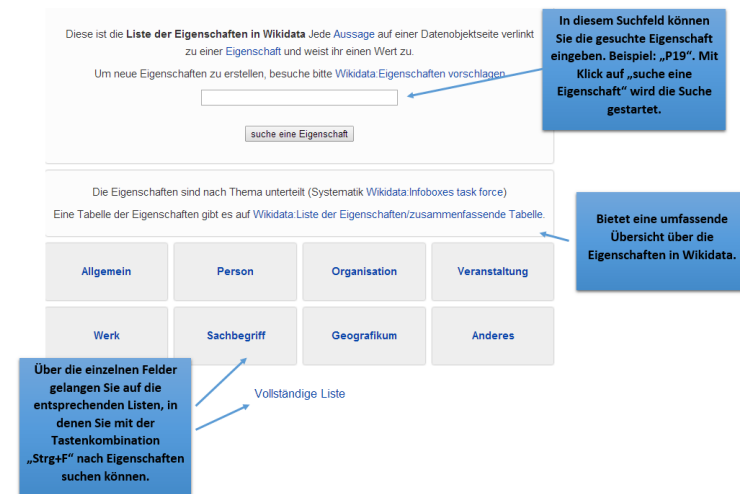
Diese ist die **Liste der Eigenschaften in Wikidata** Jede Aussage auf einer Datenobjektseite verlinkt zu einer Eigenschaft und weist ihr einen Wert zu.

Um neue Eigenschaften zu erstellen, besuche bitte Wikidata:Eigenschaften vorschlagen

suche eine Eigenschaft

In diesem Suchfeld können Sie die gesuchte Eigenschaft eingeben. Beispiel: „P19“. Mit Klick auf „suche eine Eigenschaft“ wird die Suche gestartet.

Die Eigenschaften sind nach Thema unterteilt (Systematik Wikidata:Infoboxes task force)

Eine Tabelle der Eigenschaften gibt es auf Wikidata:Liste der Eigenschaften/zusammenfassende Tabelle.

Bietet eine umfassende Übersicht über die Eigenschaften in Wikidata.

| Allgemein | Person | Organisation | Veranstaltung |
|---|---|---|---|
| Werk | Sachbegriff | Geografikum | Anderes |

Über die einzelnen Felder gelangen Sie auf die entsprechenden Listen, in denen Sie mit der Tastenkombination „Strg+F“ nach Eigenschaften suchen können.

Vollständige Liste